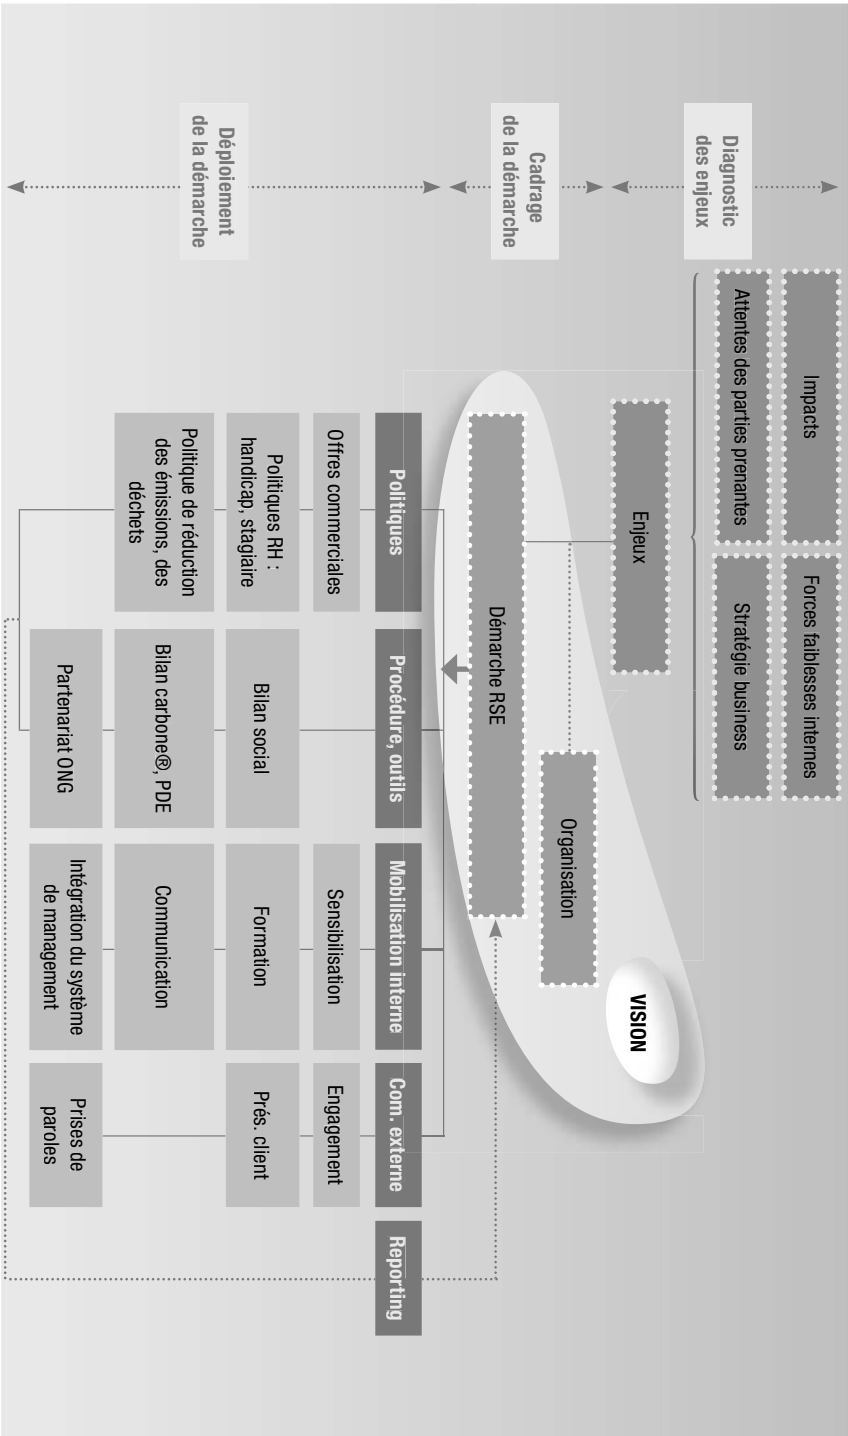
Diagnostic des enjeux

Cadrage de la démarche

Déploiement de la démarche

Impacts

Forces faiblesses internes

Attentes des parties prenantes

Stratégie business

Enjeux

Démarche RSE

Organisation

VISION

Politiques

Procédure, outils

Mobilisation interne

Com. externe

Reporting

Offres commerciales

Politiques RH : handicap, stagiaire

Politique de réduction des émissions, des déchets

Bilan social

Bilan carbone®, PDE

Partenariat ONG

Sensibilisation

Formation

Communication

Intégration du système de management

Engagement

Prés. client

Prises de paroles